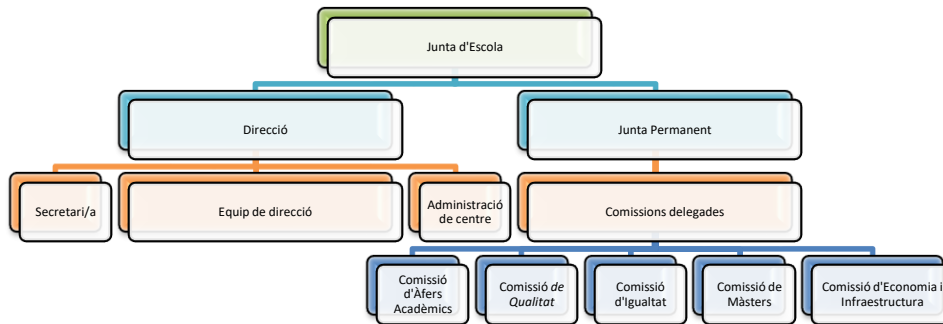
Junta d'Escola

Direcció

Junta Permanent

Secretari/a

Equip de direcció

Administració de centre

Comissions delegades

Comissió d'Àfers Acadèmics

Comissió *de Qualitat*

Comissió d'Igualtat

Comissió de Màsters

Comissió d'Economia i Infraestructura